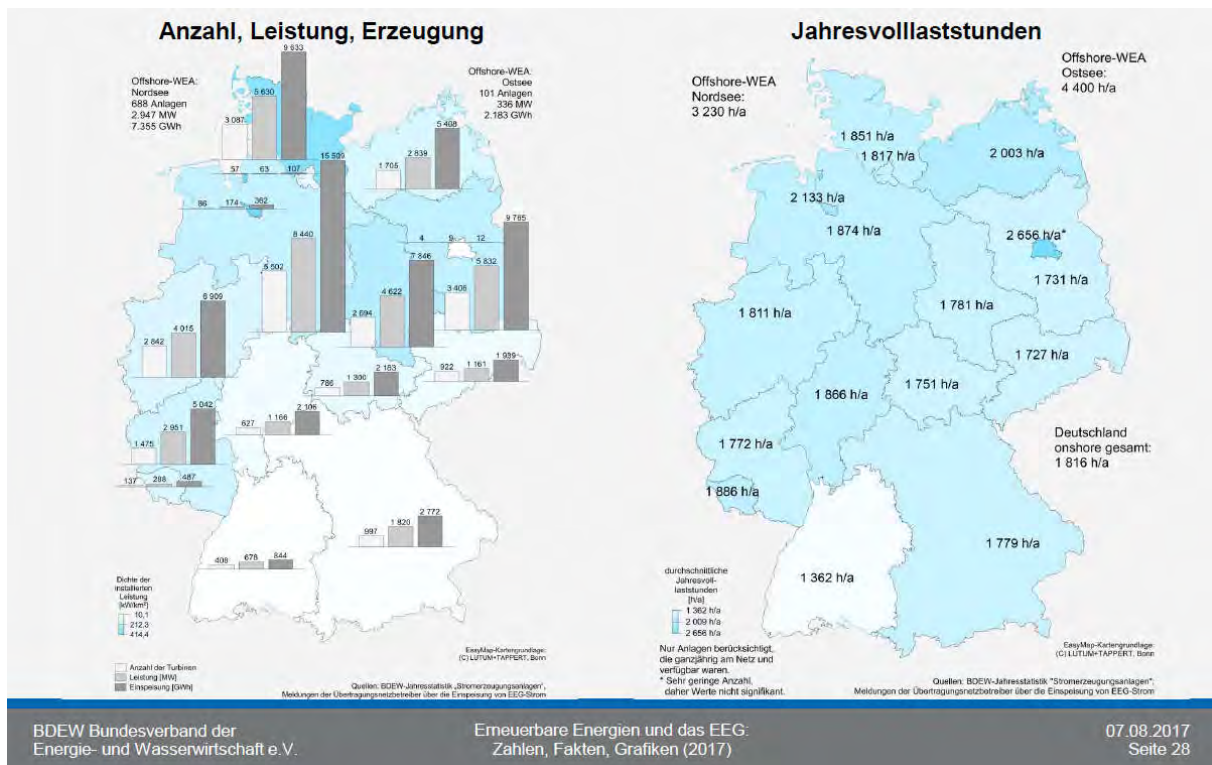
Anzahl, Leistung, Erzeugung

Offshore-WEA:
Nordsee
688 Anlagen
2.947 MW
7.355 GWh

Offshore-WEA:
Ostsee
101 Anlagen
336 MW
2.183 GWh

9 633
5 630
3 087
57 63 107
5 408
2 839
1 705
15 539
86 174 362
8 440
5 502
4 9 12
9 785
5 832
3 406
7 846
4 622
2 094
6 909
4 015
2 842
786 1 390 2 183
922 1 161 1 939
5 042
2 951
1 475
627 1 166 2 106
137 288 487
997 1 820 2 772
408 678 844

Dichte der installierten Leistung [kW/km²]
10,1
212,3
414,4

Anzahl der Turbinen
Leistung [MW]
Einspeisung [GWh]

EasyMap-Kartengrundlage:
(C) LUTUM+TAPPERT, Bonn

Quellen: BDEW-Jahresstatistik „Stromerzeugungsanlagen",
Meldungen der Übertragungsnetzbetreiber über die Einspeisung von EEG-Strom

Jahresvolllaststunden

Offshore-WEA
Nordsee:
3 230 h/a

Offshore-WEA
Ostsee:
4 400 h/a

1 851 h/a
1 817 h/a
2 003 h/a
2 133 h/a
1 874 h/a
2 656 h/a*
1 731 h/a
1 781 h/a
1 811 h/a
1 727 h/a
1 866 h/a
1 751 h/a
1 772 h/a
1 886 h/a
1 362 h/a
1 779 h/a

Deutschland
onshore gesamt:
1 816 h/a

durchschnittliche Jahresvolllaststunden [h/a]
1 362 h/a
2 009 h/a
2 656 h/a

Nur Anlagen berücksichtigt, die ganzjährig am Netz und verfügbar waren.
* Sehr geringe Anzahl, daher Werte nicht signifikant.

EasyMap-Kartengrundlage:
(C) LUTUM+TAPPERT, Bonn

Quellen: BDEW-Jahresstatistik "Stromerzeugungsanlagen",
Meldungen der Übertragungsnetzbetreiber über die Einspeisung von EEG-Strom

BDEW Bundesverband der
Energie- und Wasserwirtschaft e.V.

Erneuerbare Energien und das EEG:
Zahlen, Fakten, Grafiken (2017)

07.08.2017
Seite 28